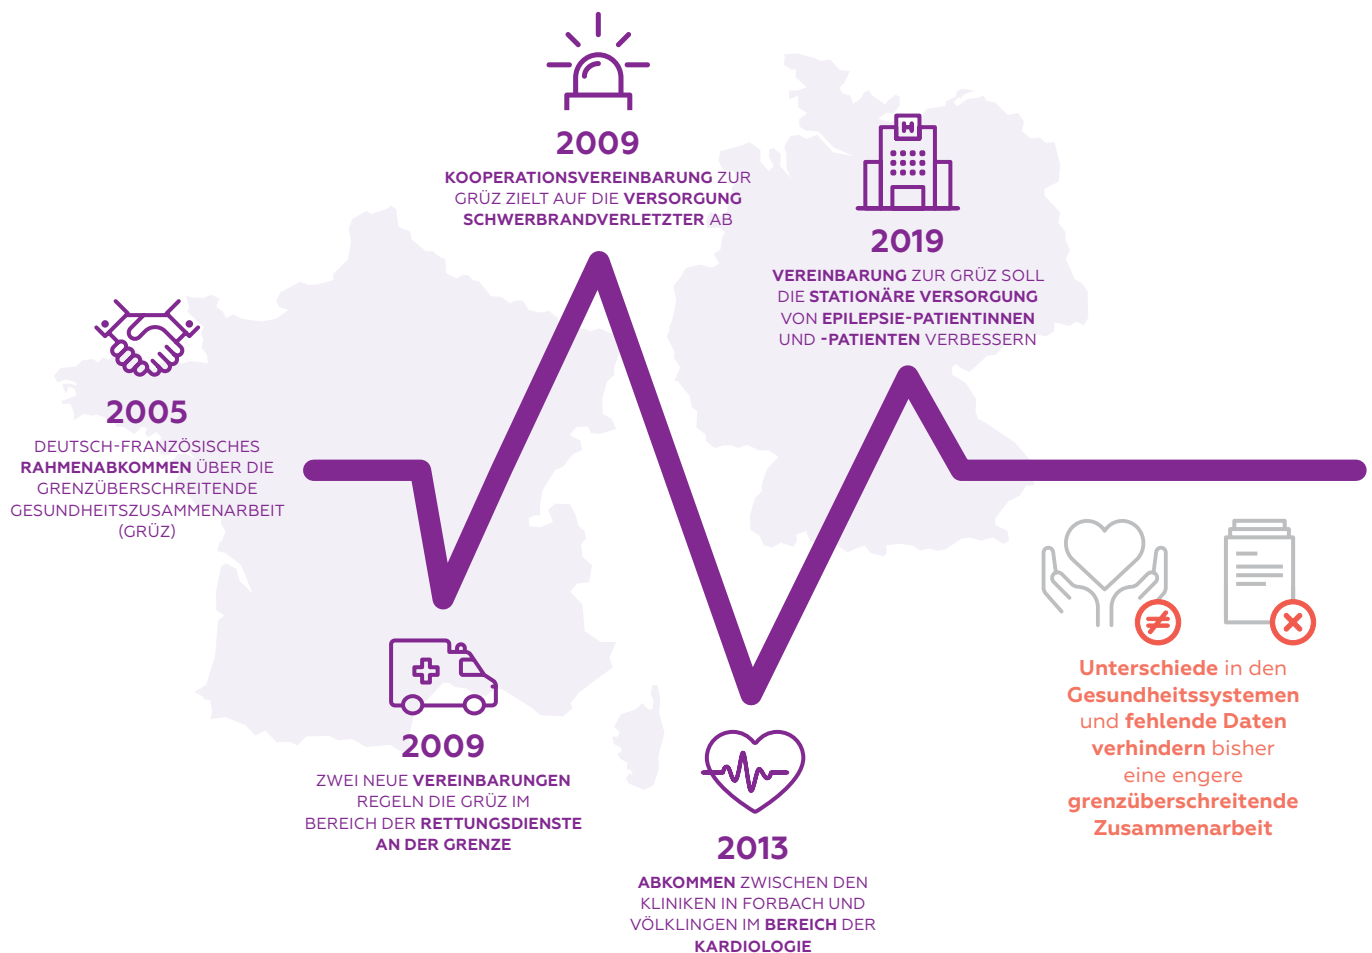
2009

KOOPERATIONSVEREINBARUNG ZUR GRÜZ ZIELT AUF DIE VERSORGUNG SCHWERBRANDVERLETZTER AB

2019

VEREINBARUNG ZUR GRÜZ SOLL DIE STATIONÄRE VERSORGUNG VON EPILEPSIE-PATIENTINNEN UND -PATIENTEN VERBESSERN

2005

DEUTSCH-FRANZÖSISCHES RAHMENABKOMMEN ÜBER DIE GRENZÜBERSCHREITENDE GESUNDHEITSZUSAMMENARBEIT (GRÜZ)

2009

ZWEI NEUE VEREINBARUNGEN REGELN DIE GRÜZ IM BEREICH DER RETTUNGSDIENSTE AN DER GRENZE

2013

ABKOMMEN ZWISCHEN DEN KLINIKEN IN FORBACH UND VÖLKLINGEN IM BEREICH DER KARDIOLOGIE

Unterschiede in den Gesundheitssystemen und fehlende Daten verhindern bisher eine engere grenzüberschreitende Zusammenarbeit